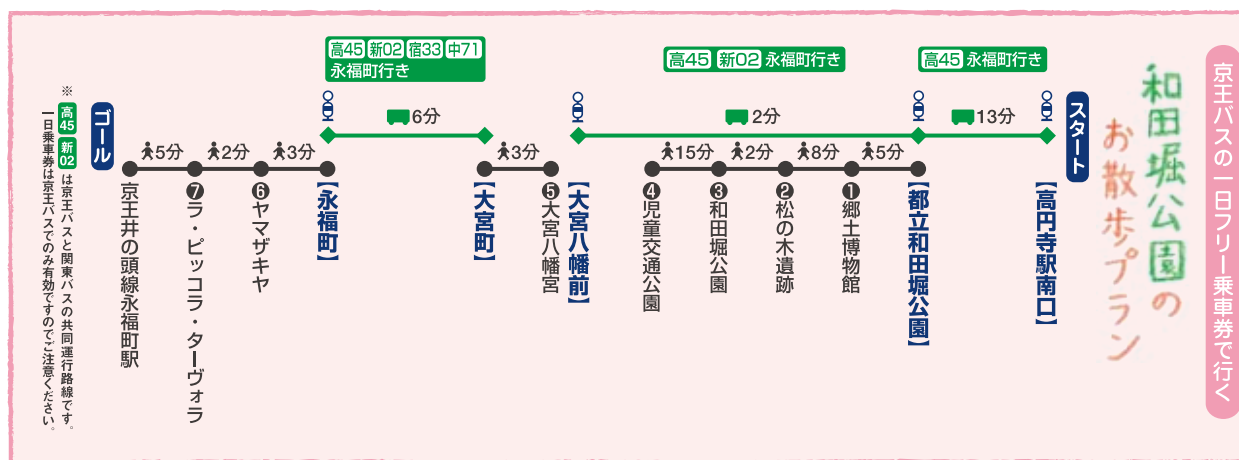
京王バスの一日フリー乗車券で行く

和田堀公園のお散歩プラン

スタート
【高円寺駅南口】

高45 永福町行き
13分

【都立和田堀公園】
5分
❶郷土博物館
8分
❷松の木遺跡
2分
❸和田堀公園
15分
❹児童交通公園

高45 新02 永福町行き
2分

【大宮八幡前】
❺大宮八幡宮
3分
【大宮町】

高45 新02 宿33 中71
永福町行き
6分

【永福町】
3分
❻ヤマザキヤ
2分
❼ラ・ピッコラ・ターヴォラ
5分
京王井の頭線永福町駅
ゴール

※ 高45 新02 は京王バスと関東バスの共同運行路線です。一日乗車券は京王バスでのみ有効ですのでご注意ください。